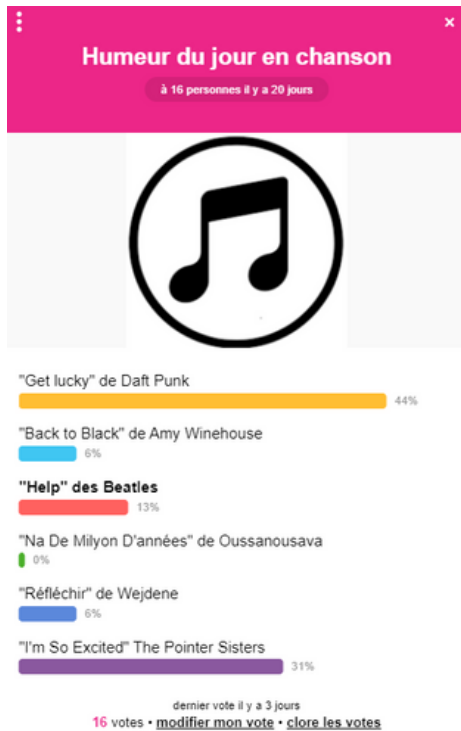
Humeur du jour en chanson

à 16 personnes il y a 20 jours

"Get lucky" de Daft Punk
44%

"Back to Black" de Amy Winehouse
6%

**"Help" des Beatles**
13%

"Na De Milyon D'années" de Oussanousava
0%

"Réfléchir" de Wejdene
6%

"I'm So Excited" The Pointer Sisters
31%

dernier vote il y a 3 jours
16 votes • modifier mon vote • clore les votes